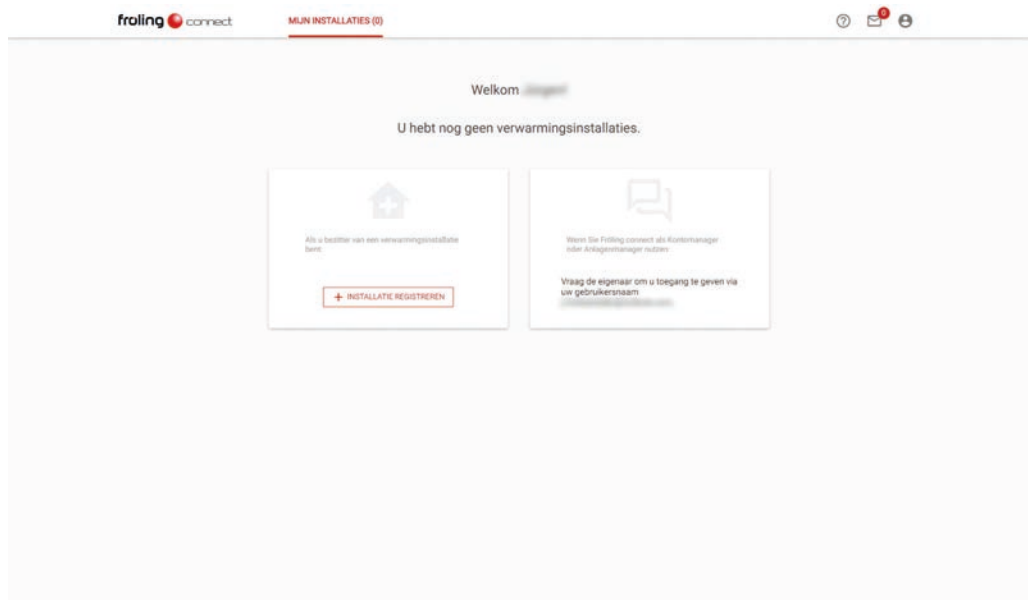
froling connect MIJN INSTALLATIES (0)

0

Welkom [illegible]

U hebt nog geen verwarmingsinstallaties.

Als u bezitter van een verwarmingsinstallatie bent

+ INSTALLATIE REGISTREREN

Wenn Sie Fröling connect als Kontomanager oder Anlagenmanager nutzen

Vraag de eigenaar om u toegang te geven via uw gebruikersnaam
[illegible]